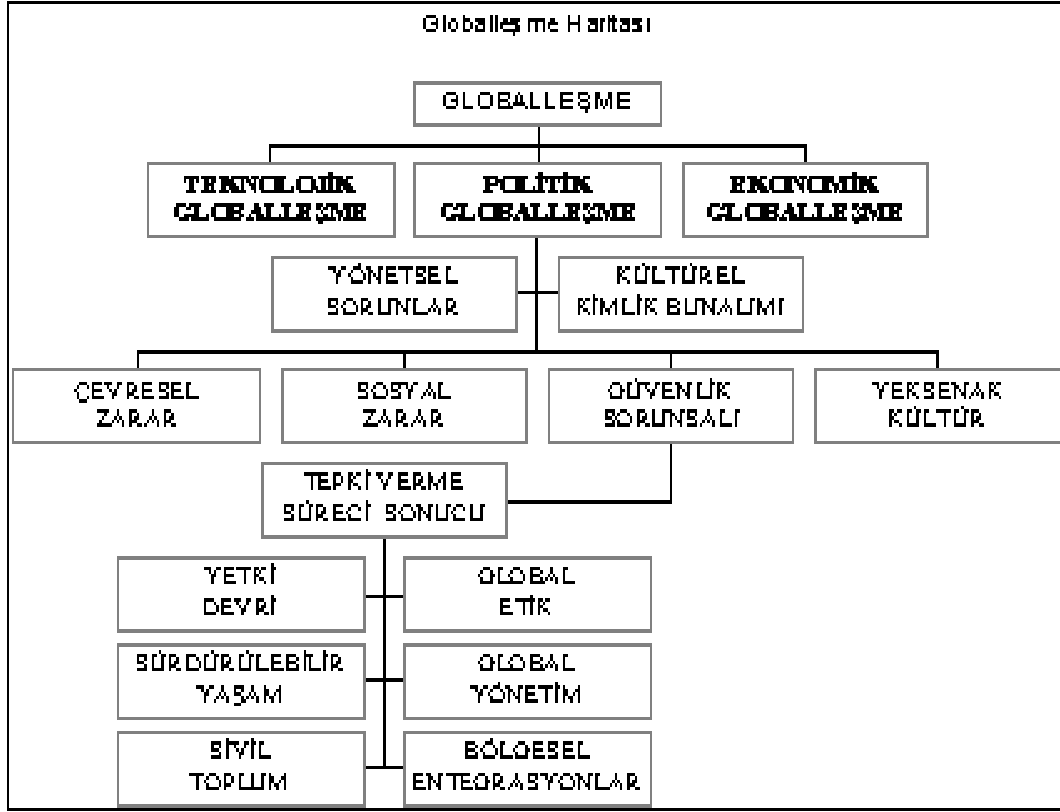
Globalleşme Haritası

GLOBALLEŞME

TEKNOLOJİK GLOBALLEŞME

POLİTİK GLOBALLEŞME

EKONOMİK GLOBALLEŞME

YÖNETSEL SORUNLAR

KÜLTÜREL KİMLİK BUNALIMI

ÇEVRESEL ZARAR

SOSYAL ZARAR

GÜVENLİK SORUNSALI

TEKSENAK KÜLTÜR

TEPKİ VERME SÜRECİ SONUCU

YETKİ DEVRİ

GLOBAL ETİK

SÜRDÜRÜLEBİLİR YAŞAM

GLOBAL YÖNETİM

SİVİL TOPLUM

BÖLGESEL ENTEGRASYONLAR